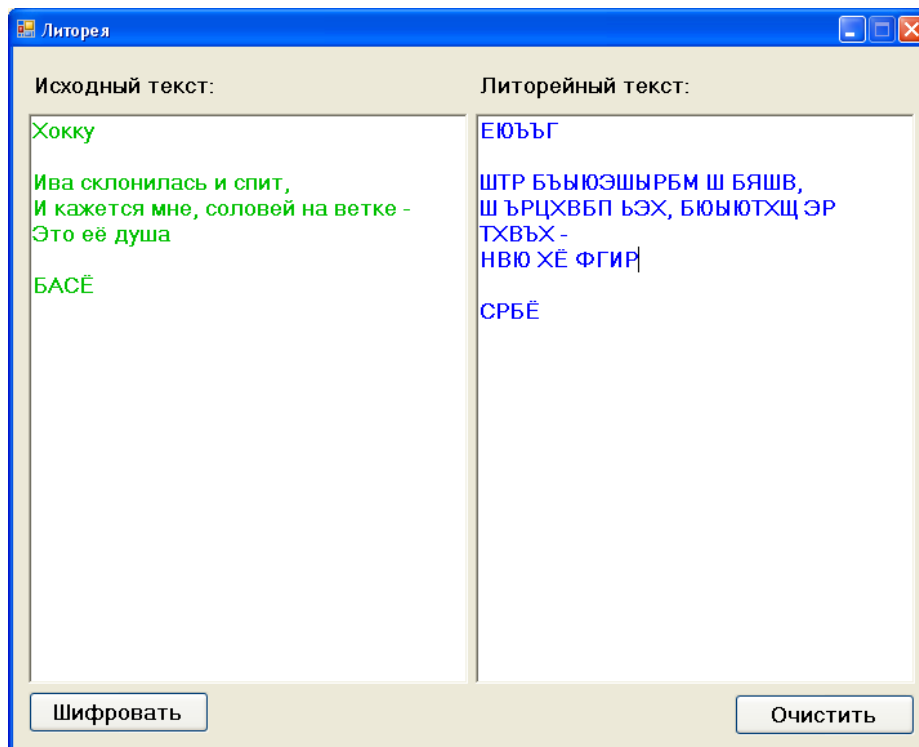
Литорея

Исходный текст:

Хокку

Ива склонилась и спит,
И кажется мне, соловей на ветке -
Это её душа

БАСЁ

Литорейный текст:

ЕЮЪЪГ

ШТР БЪЫЮЭШЫРБМ Ш БЯШВ,
Ш ЪРЦХВБП ЬЭХ, БЮЫЮТХЩ ЭР ТХВЪХ -
НВЮ ХЁ ФГИР

СРБЁ

Шифровать

Очистить